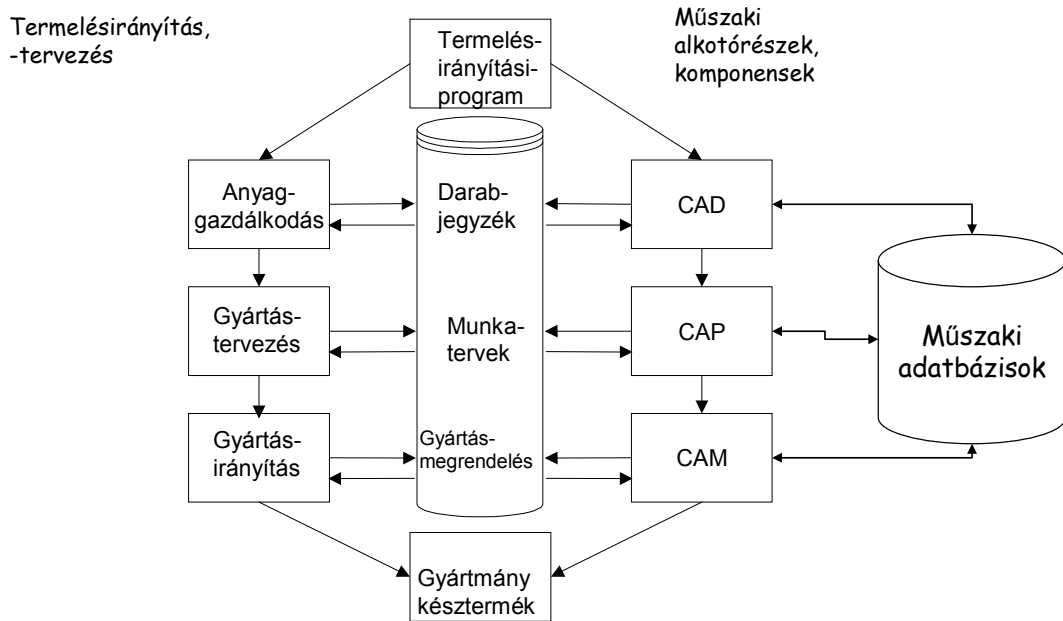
Termelésirányítás, -tervezés

Termelés-irányítási-program

Műszaki alkotórészek, komponensek

Anyag-gazdálkodás

Darab-jegyzék

CAD

Gyártás-tervezés

Munka-tervek

CAP

Műszaki adatbázisok

Gyártás-irányítás

Gyártás-megrendelés

CAM

Gyártmány késztermék